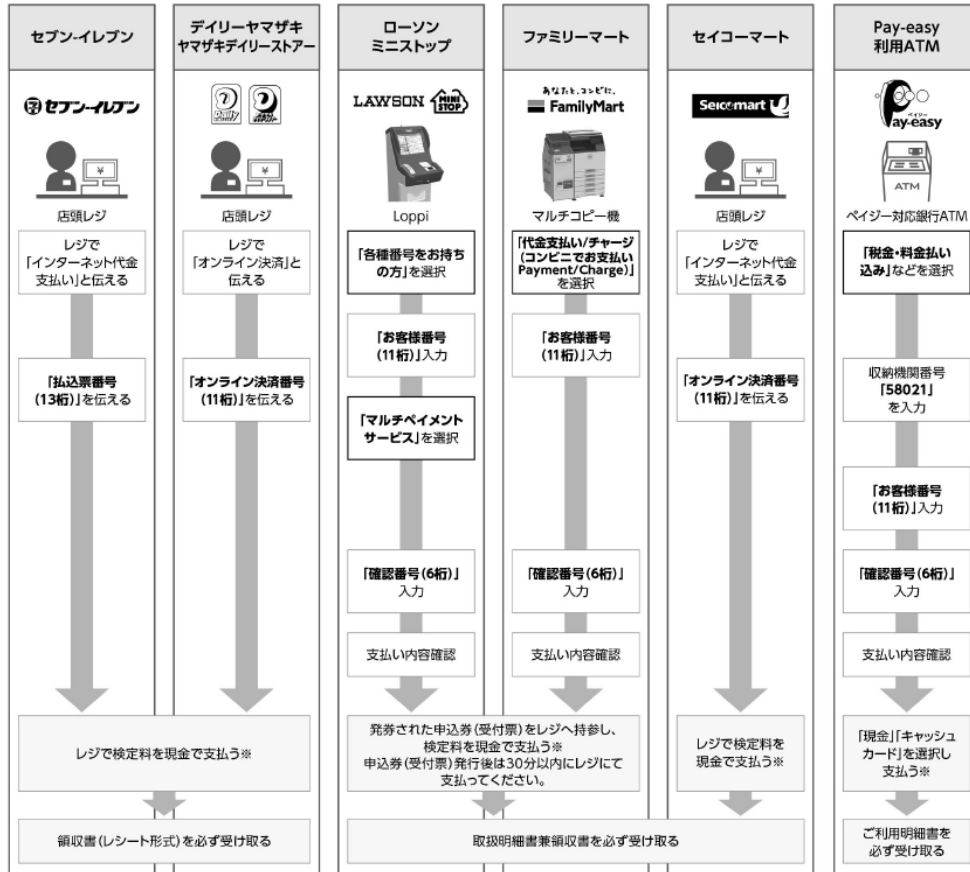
セブン-イレブン

デイリーヤマザキ
ヤマザキデイリーストアー

ローソン
ミニストップ

ファミリーマート

セイコーマート

Pay-easy
利用ATM

セブン-イレブン

LAWSON MINI STOP

あなたと、コンビに、
FamilyMart

Seicomart

Pay-easy

¥

店頭レジ
レジで「インターネット代金支払い」と伝える
「払込票番号(13桁)」を伝える

店頭レジ
レジで「オンライン決済」と伝える
「オンライン決済番号(11桁)」を伝える

Loppi
「各種番号をお持ちの方」を選択
「お客様番号(11桁)」入力
「マルチペイメントサービス」を選択
「確認番号(6桁)」入力
支払い内容確認

マルチコピー機
「代金支払い/チャージ(コンビニでお支払いPayment/Charge)」を選択
「お客様番号(11桁)」入力
「確認番号(6桁)」入力
支払い内容確認

店頭レジ
レジで「インターネット代金支払い」と伝える
「オンライン決済番号(11桁)」を伝える

ATM
ペイジー対応銀行ATM
「税金・料金払い込み」などを選択
収納機関番号「58021」を入力
「お客様番号(11桁)」入力
「確認番号(6桁)」入力
支払い内容確認

レジで検定料を現金で支払う※

発券された申込券(受付票)をレジへ持参し、検定料を現金で支払う※
申込券(受付票)発行後は30分以内にレジにて支払ってください。

レジで検定料を現金で支払う※

「現金」「キャッシュカード」を選択し支払う※

領収書(レシート形式)を必ず受け取る

取扱明細書兼領収書を必ず受け取る

ご利用明細書を必ず受け取る